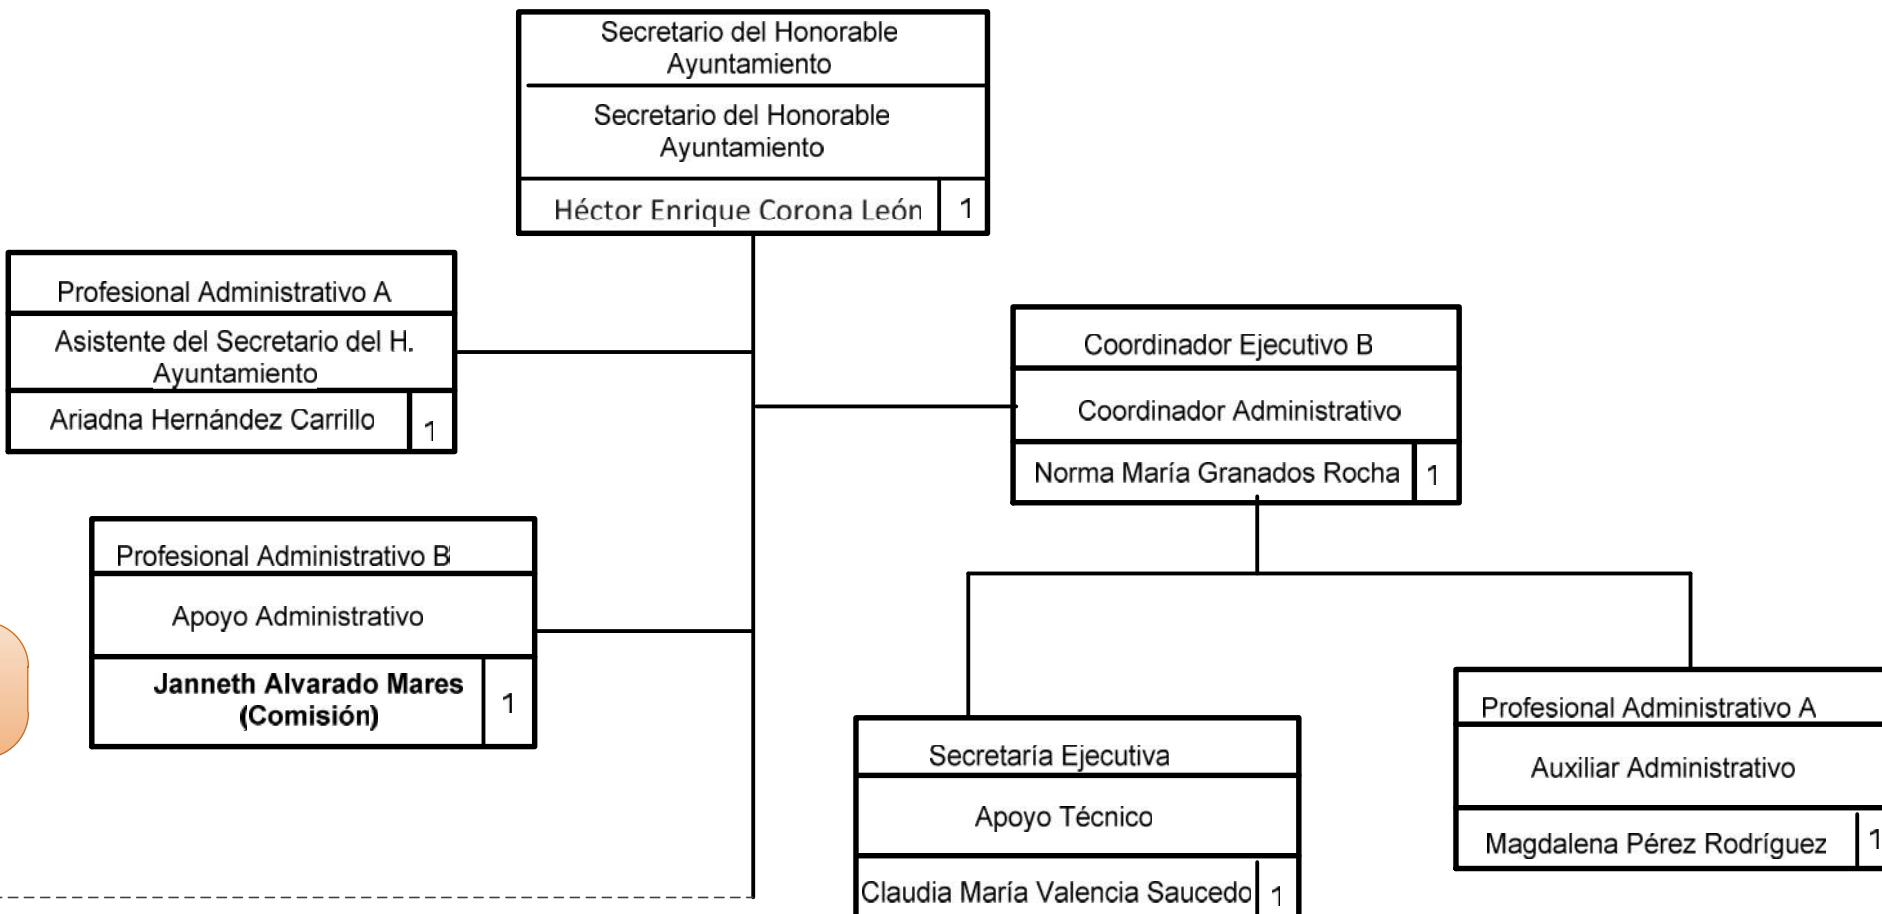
Secretario del Honorable Ayuntamiento

Secretario del Honorable Ayuntamiento

Héctor Enrique Corona León | 1

Profesional Administrativo A

Asistente del Secretario del H. Ayuntamiento

Ariadna Hernández Carrillo | 1

Profesional Administrativo B

Apoyo Administrativo

**Janneth Alvarado Mares (Comisión)** | 1

Coordinador Ejecutivo B

Coordinador Administrativo

Norma María Granados Rocha | 1

Secretaría Ejecutiva

Apoyo Técnico

Claudia María Valencia Saucedo | 1

Profesional Administrativo A

Auxiliar Administrativo

Magdalena Pérez Rodríguez | 1